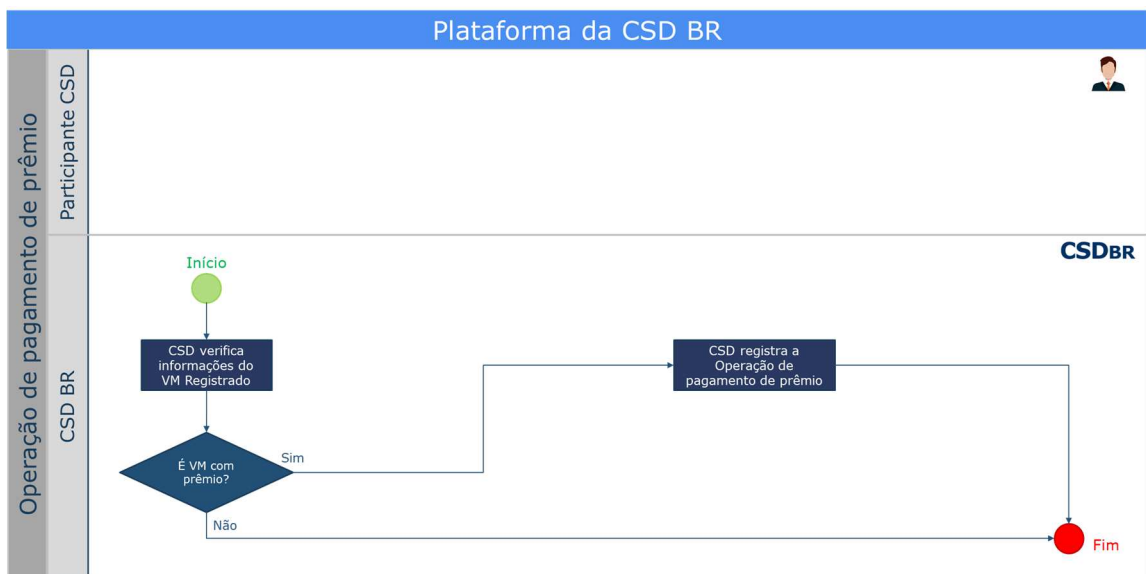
Plataforma da CSD BR

Operação de pagamento de prêmio

Participante CSD

CSD BR

CSDBR

Início

CSD verifica informações do VM Registrado

É VM com prêmio?

Sim

Não

CSD registra a Operação de pagamento de prêmio

Fim